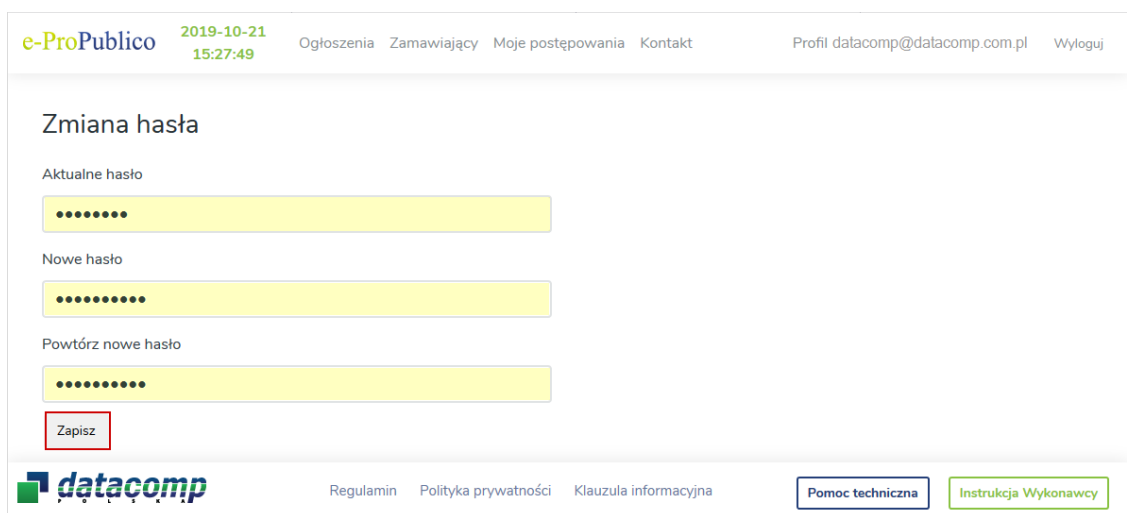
e-ProPublico 2019-10-21 15:27:49 Ogłoszenia Zamawiający Moje postępowania Kontakt Profil datacomp@datacomp.com.pl Wyloguj

Zmiana hasła

Aktualne hasło

••••••••

Nowe hasło

••••••••••

Powtórz nowe hasło

••••••••••

Zapisz

datacomp
P O L S K A

Regulamin Polityka prywatności Klauzula informacyjna Pomoc techniczna Instrukcja Wykonawcy